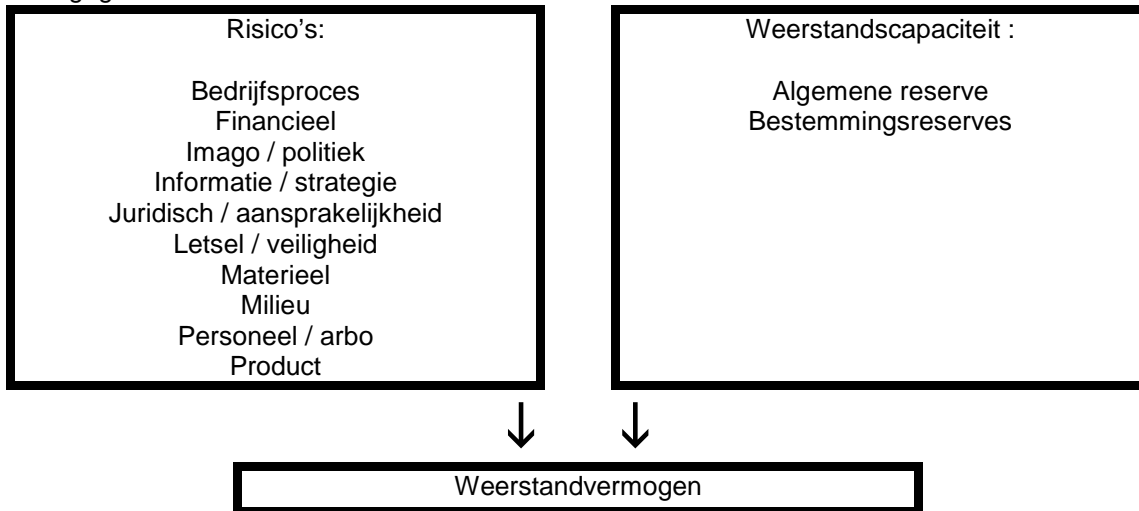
Risico's:

Bedrijfsproces
Financieel
Imago / politiek
Informatie / strategie
Juridisch / aansprakelijkheid
Letsel / veiligheid
Materieel
Milieu
Personeel / arbo
Product

Weerstandscapaciteit :

Algemene reserve
Bestemmingsreserves

↓ ↓

Weerstandvermogen